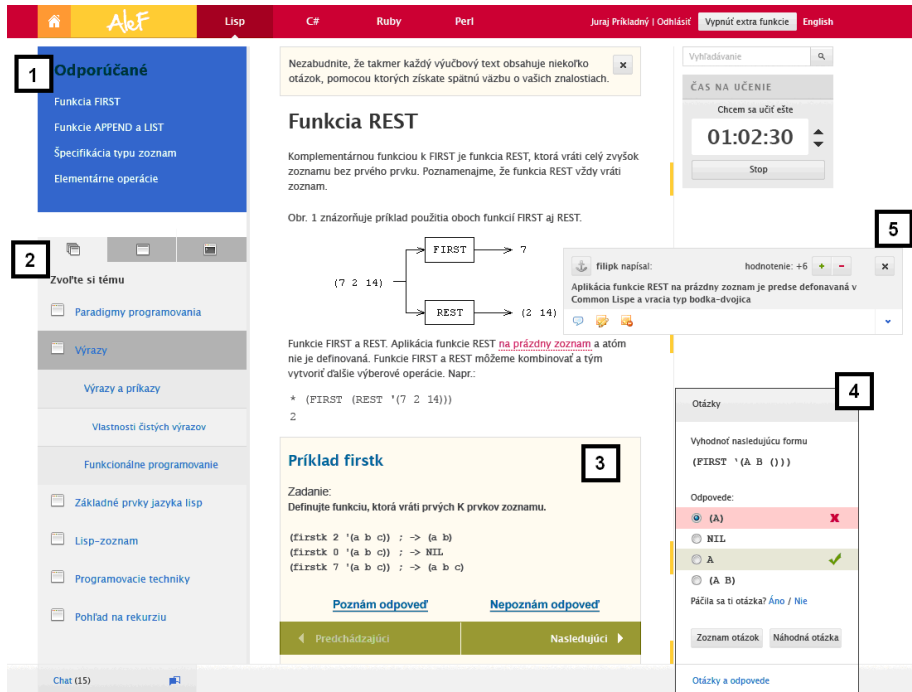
AleF Lisp C# Ruby Perl Juraj Príkladný | Odhlásiť Vypnúť extra funkcie English

1

Odporúčané

Funkcia FIRST

Funkcie APPEND a LIST

Špecifikácia typu zoznam

Elementárne operácie

2

Zvoľte si tému

Paradigmy programovania

Výrazy

Výrazy a príkazy

Vlastnosti čistých výrazov

Funkcionálne programovanie

Základné prvky jazyka lisp

Lisp-zoznam

Programovacie techniky

Pohľad na rekurziu

Chat (15)

Nezabudnite, že takmer každý výučbový text obsahuje niekoľko otázok, pomocou ktorých získate spätnú väzbu o vašich znalostiach.

×

Funkcia REST

Komplementárnou funkciou k FIRST je funkcia REST, ktorá vráti celý zvyšok zoznamu bez prvého prvku. Poznamenajme, že funkcia REST vždy vráti zoznam.

Obr. 1 znázorňuje príklad použitia oboch funkcií FIRST aj REST.

(7 2 14) FIRST 7 REST (2 14)

Funkcie FIRST a REST. Aplikácia funkcie REST na prázdny zoznam a atóm nie je definovaná. Funkcie FIRST a REST môžeme kombinovať a tým vytvoriť ďalšie výberové operácie. Napr.:

* (FIRST (REST '(7 2 14)))
2

3

Príklad firstk

Zadanie:
Definujte funkciu, ktorá vráti prvých K prvkov zoznamu.

(firstk 2 '(a b c)) ; -> (a b)
(firstk 0 '(a b c)) ; -> NIL
(firstk 7 '(a b c)) ; -> (a b c)

Poznám odpoveď Nepoznám odpoveď

Predchádzajúci Nasledujúci

Vyhľadávanie

ČAS NA UČENIE

Chcem sa učiť ešte

01:02:30

Stop

5

filipk napísal: hodnotenie: +6 + − ×

Aplikácia funkcie REST na prázdny zoznam je predse defonavaná v Common Lispe a vracia typ bodka-dvojica

4

Otázky

Vyhodnoť nasledujúcu formu

(FIRST '(A B ()))

Odpovede:

(A)

NIL

A

(A B)

Páčila sa ti otázka? Áno / Nie

Zoznam otázok Náhodná otázka

Otázky a odpovede